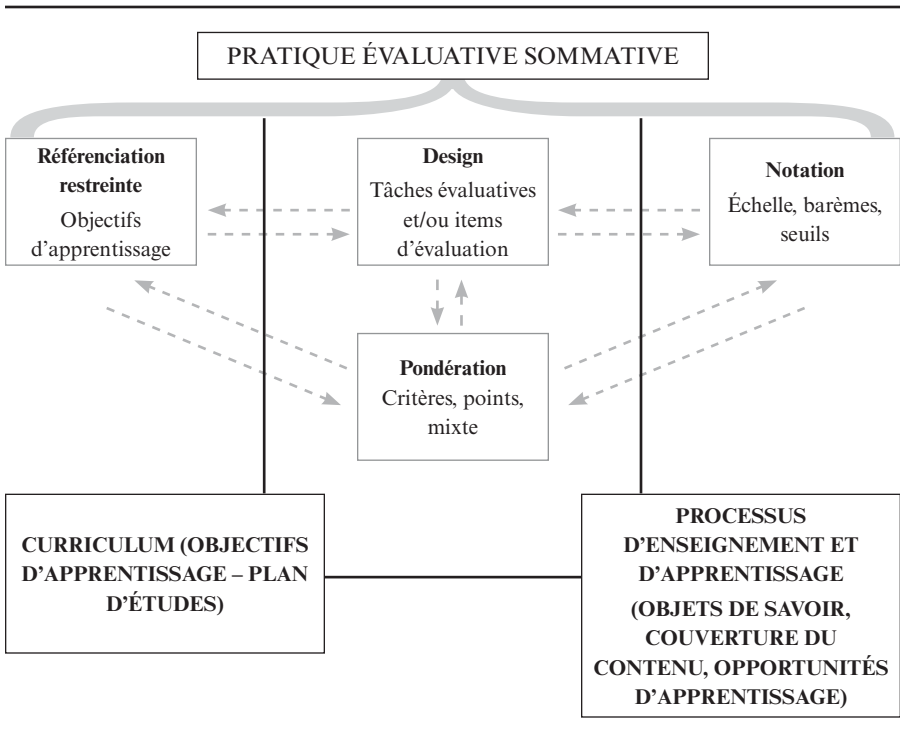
PRATIQUE ÉVALUATIVE SOMMATIVE

**Référenciation restreinte**
Objectifs d'apprentissage

**Design**
Tâches évaluatives et/ou items d'évaluation

**Notation**
Échelle, barèmes, seuils

**Pondération**
Critères, points, mixte

CURRICULUM (OBJECTIFS D'APPRENTISSAGE – PLAN D'ÉTUDES)

PROCESSUS D'ENSEIGNEMENT ET D'APPRENTISSAGE
(OBJETS DE SAVOIR, COUVERTURE DU CONTENU, OPPORTUNITÉS D'APPRENTISSAGE)